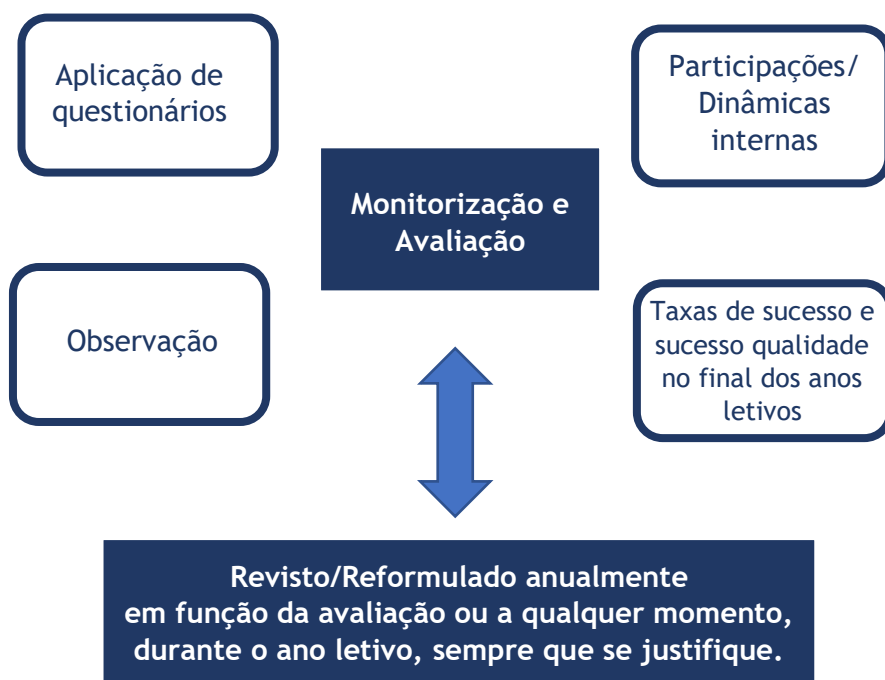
Aplicação de questionários

Participações/ Dinâmicas internas

Monitorização e Avaliação

Observação

Taxas de sucesso e sucesso qualidade no final dos anos letivos

Revisto/Reformulado anualmente em função da avaliação ou a qualquer momento, durante o ano letivo, sempre que se justifique.